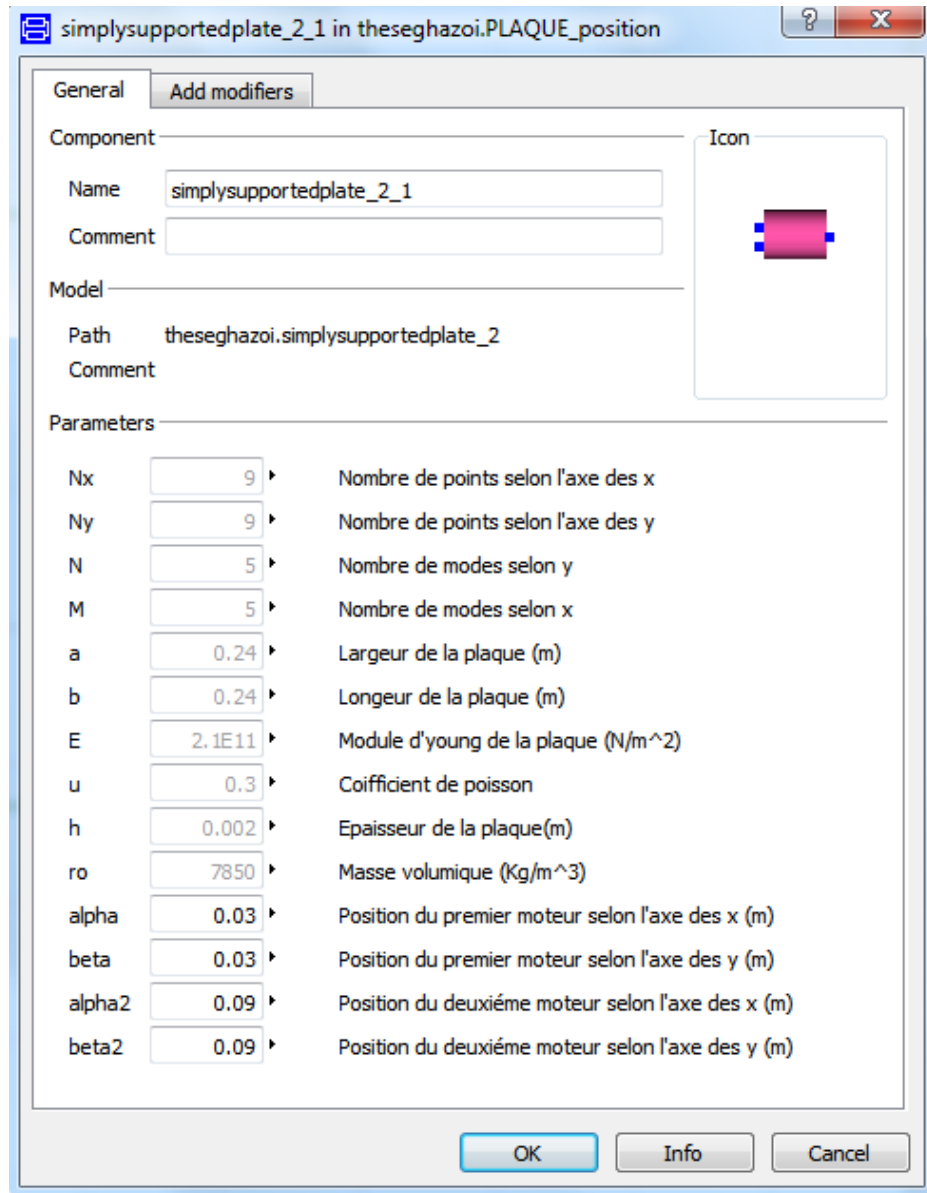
simplysupportedplate_2_1 in theseghazoi.PLAQUE_position

?

X

General | Add modifiers

Component

Name simplysupportedplate_2_1

Comment

Icon

Model

Path theseghazoi.simplysupportedplate_2

Comment

Parameters

| | | |
|---|---|---|
| Nx | 9 | Nombre de points selon l'axe des x |
| Ny | 9 | Nombre de points selon l'axe des y |
| N | 5 | Nombre de modes selon y |
| M | 5 | Nombre de modes selon x |
| a | 0.24 | Largeur de la plaque (m) |
| b | 0.24 | Longeur de la plaque (m) |
| E | 2.1E11 | Module d'young de la plaque (N/m^2) |
| u | 0.3 | Coifficient de poisson |
| h | 0.002 | Epaisseur de la plaque(m) |
| ro | 7850 | Masse volumique (Kg/m^3) |
| alpha | 0.03 | Position du premier moteur selon l'axe des x (m) |
| beta | 0.03 | Position du premier moteur selon l'axe des y (m) |
| alpha2 | 0.09 | Position du deuxiéme moteur selon l'axe des x (m) |
| beta2 | 0.09 | Position du deuxiéme moteur selon l'axe des y (m) |

OK Info Cancel